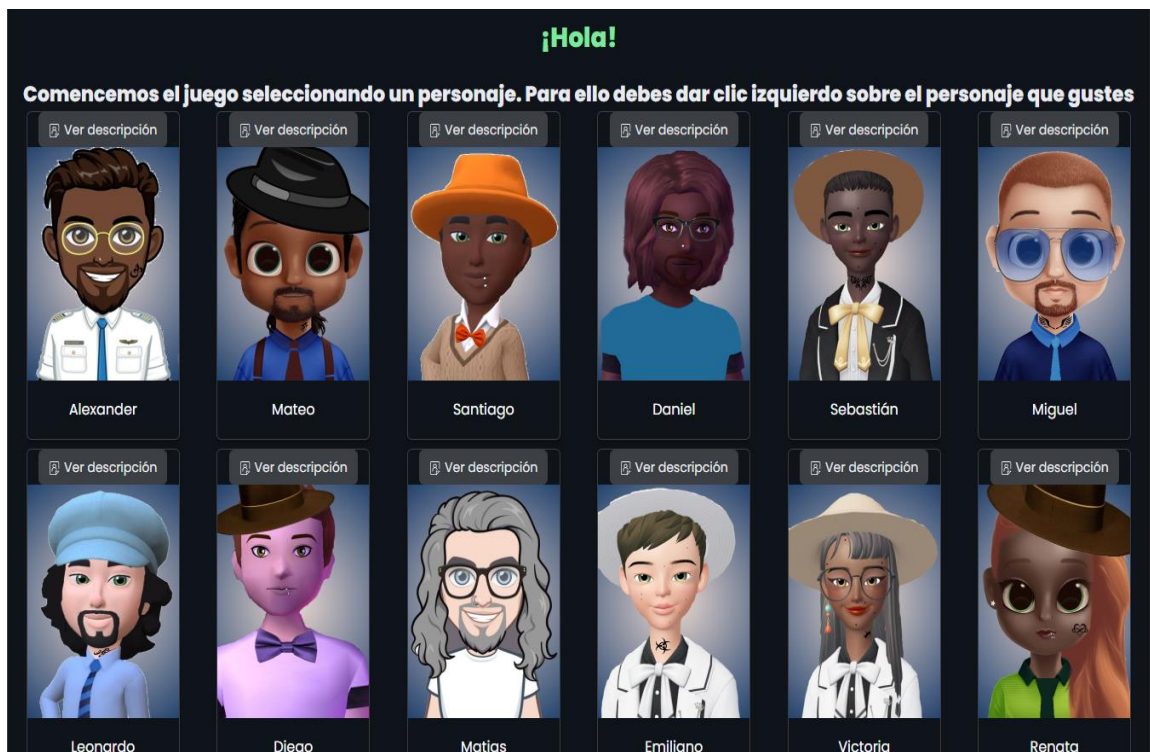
¡Hola!

Comencemos el juego seleccionando un personaje. Para ello debes dar clic izquierdo sobre el personaje que gustes

Ver descripción
Alexander

Ver descripción
Mateo

Ver descripción
Santiago

Ver descripción
Daniel

Ver descripción
Sebastián

Ver descripción
Miguel

Ver descripción
Leonardo

Ver descripción
Diego

Ver descripción
Matias

Ver descripción
Emiliano

Ver descripción
Victoria

Ver descripción
Renata